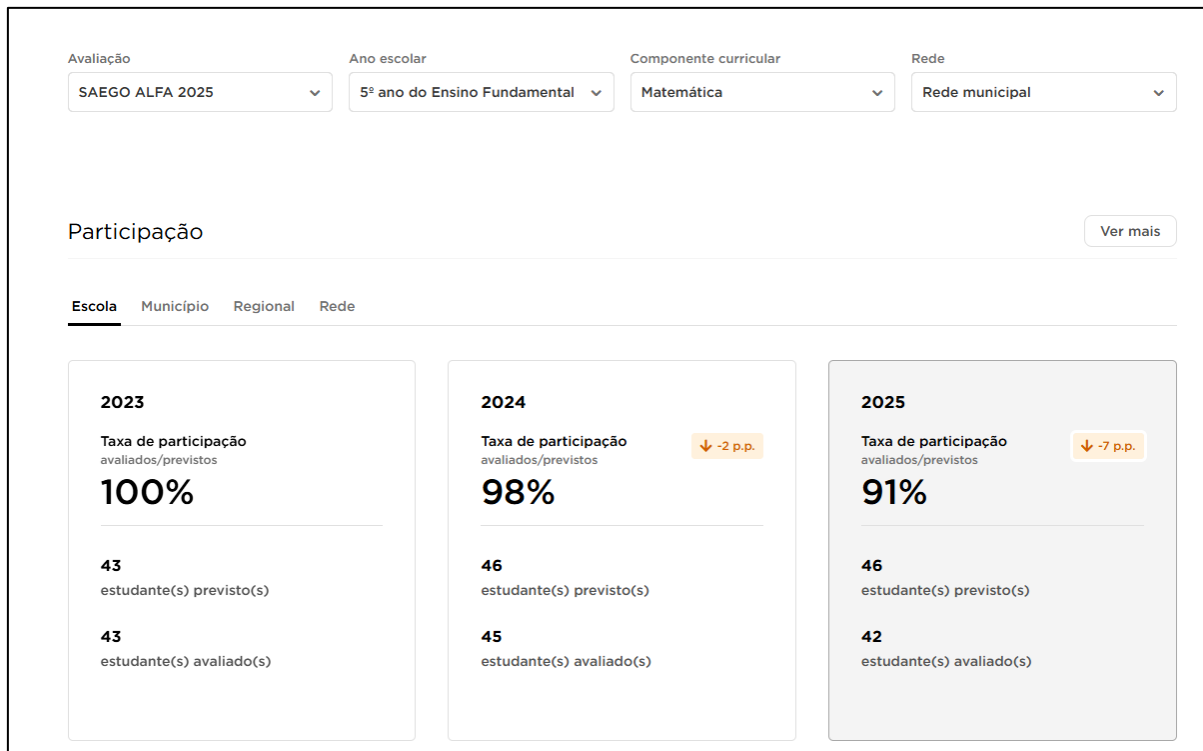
Avaliação
SAEGO ALFA 2025

Ano escolar
5º ano do Ensino Fundamental

Componente curricular
Matemática

Rede
Rede municipal

Participação

Ver mais

Escola Município Regional Rede

2023
Taxa de participação
avaliados/previstos
100%

43
estudante(s) previsto(s)

43
estudante(s) avaliado(s)

2024
Taxa de participação
avaliados/previstos
-2 p.p.
98%

46
estudante(s) previsto(s)

45
estudante(s) avaliado(s)

2025
Taxa de participação
avaliados/previstos
-7 p.p.
91%

46
estudante(s) previsto(s)

42
estudante(s) avaliado(s)